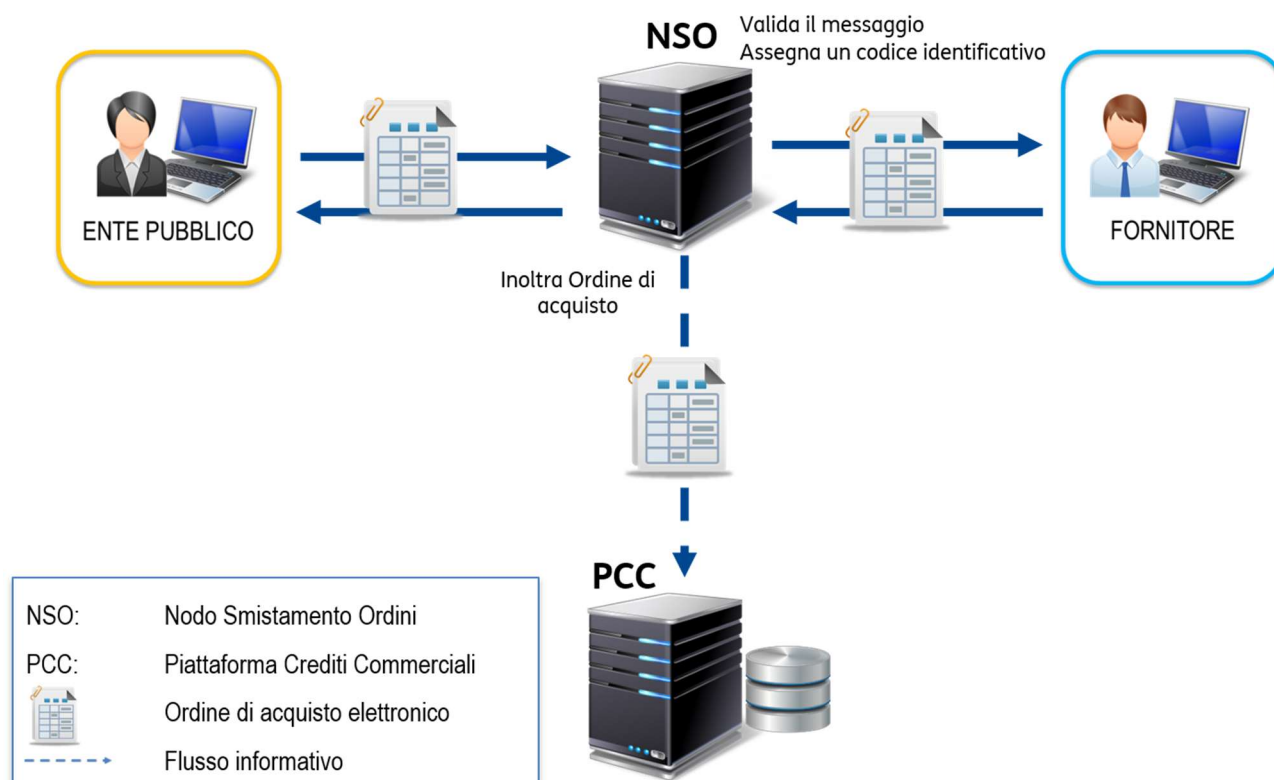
NSO

Valida il messaggio
Assegna un codice identificativo

ENTE PUBBLICO

FORNITORE

Inoltra Ordine di acquisto

PCC

| | |
|---|---|
| NSO: | Nodo Smistamento Ordini |
| PCC: | Piattaforma Crediti Commerciali |
| | Ordine di acquisto elettronico |
| | Flusso informativo |